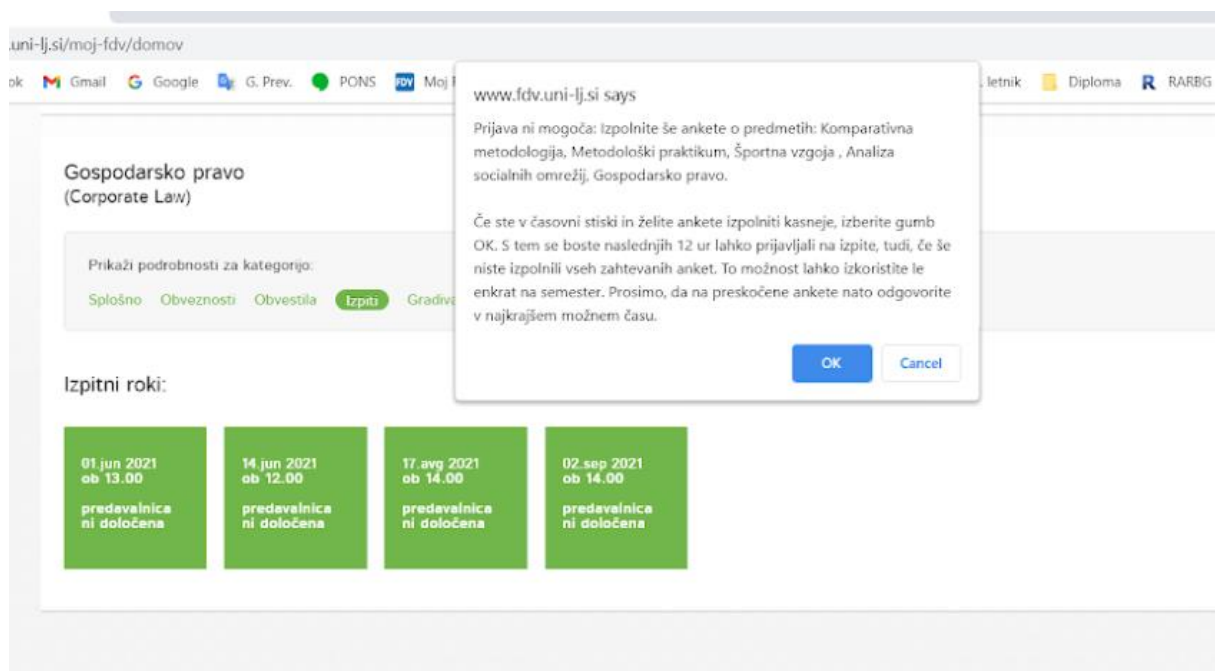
.uni-lj.si/moj-fdv/domov

ok Gmail Google G. Prev. PONS Moj F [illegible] letnik Diploma RARBG

www.fdv.uni-lj.si says

Prijava ni mogoča: Izpolnite še ankete o predmetih: Komparativna metodologija, Metodološki praktikum, Športna vzgoja , Analiza socialnih omrežij, Gospodarsko pravo.

Če ste v časovni stiski in želite ankete izpolniti kasneje, izberite gumb OK. S tem se boste naslednjih 12 ur lahko prijavljali na izpite, tudi, če še niste izpolnili vseh zahtevanih anket. To možnost lahko izkoristite le enkrat na semester. Prosimo, da na preskočene ankete nato odgovorite v najkrajšem možnem času.

OK Cancel

Gospodarsko pravo
(Corporate Law)

Prikaži podrobnosti za kategorijo:

Splošno Obveznosti Obvestila Izpiti Gradiva

Izpitni roki:

01.jun 2021
ob 13.00

predavalnica
ni določena

14.jun 2021
ob 12.00

predavalnica
ni določena

17.avg 2021
ob 14.00

predavalnica
ni določena

02.sep 2021
ob 14.00

predavalnica
ni določena